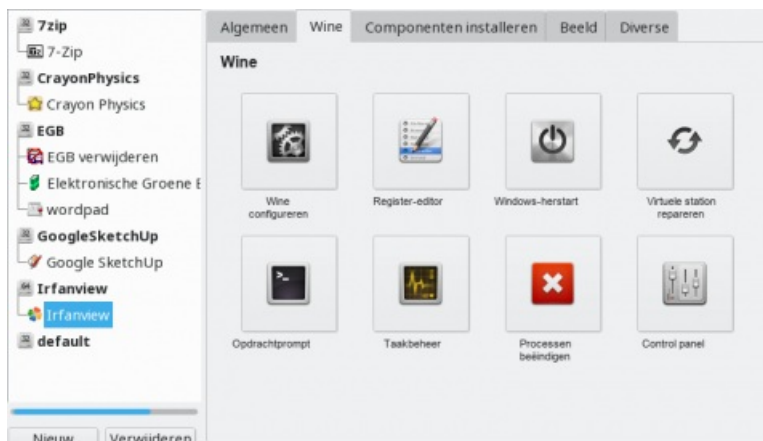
7zip
7-Zip
CrayonPhysics
Crayon Physics
EGB
EGB verwijderen
Elektronische Groene E
wordpad
GoogleSketchUp
Google SketchUp
Irfanview
Irfanview
default

Nieuw
Verwijderen

Algemeen
Wine
Componenten installeren
Beeld
Diverse

Wine

Wine configureren
Register-editor
Windows-herstart
Virtuele station repareren
Opdrachtprompt
Taakbeheer
Processen beëindigen
Control panel